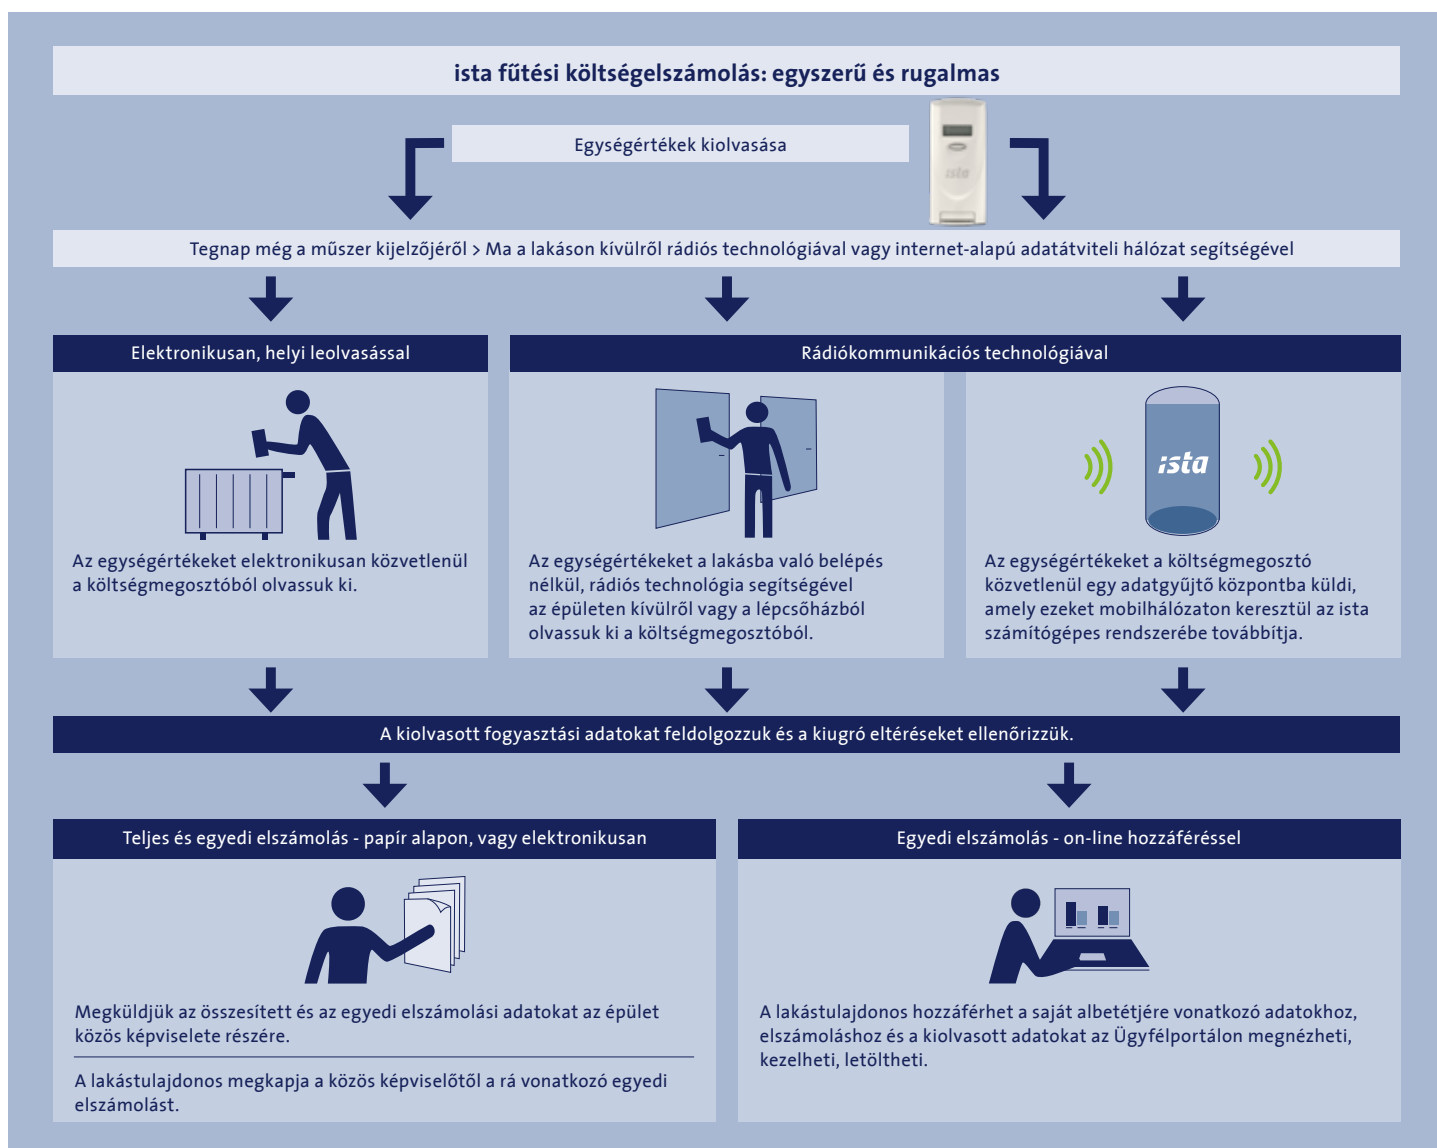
ista fűtési költségelszámolás: egyszerű és rugalmas

Egységértékek kiolvasása

ista

Tegnap még a műszer kijelzőjéről > Ma a lakáson kívülről rádiós technológiával vagy internet-alapú adatátviteli hálózat segítségével

Elektronikusan, helyi leolvasással

Az egységértékeket elektronikusan közvetlenül a költségmegosztóból olvassuk ki.

Rádiókommunikációs technológiával

Az egységértékeket a lakásba való belépés nélkül, rádiós technológia segítségével az épületen kívülről vagy a lépcsőházból olvassuk ki a költségmegosztóból.

ista

Az egységértékeket a költségmegosztó közvetlenül egy adatgyűjtő központba küldi, amely ezeket mobilhálózaton keresztül az ista számítógépes rendszerébe továbbítja.

A kiolvasott fogyasztási adatokat feldolgozzuk és a kiugró eltéréseket ellenőrizzük.

Teljes és egyedi elszámolás - papír alapon, vagy elektronikusan

Megküldjük az összesített és az egyedi elszámolási adatokat az épület közös képviselete részére.

A lakástulajdonos megkapja a közös képviselőtől a rá vonatkozó egyedi elszámolást.

Egyedi elszámolás - on-line hozzáféréssel

A lakástulajdonos hozzáférhet a saját albetétjére vonatkozó adatokhoz, elszámoláshoz és a kiolvasott adatokat az Ügyfélportálon megnézheti, kezelheti, letöltheti.